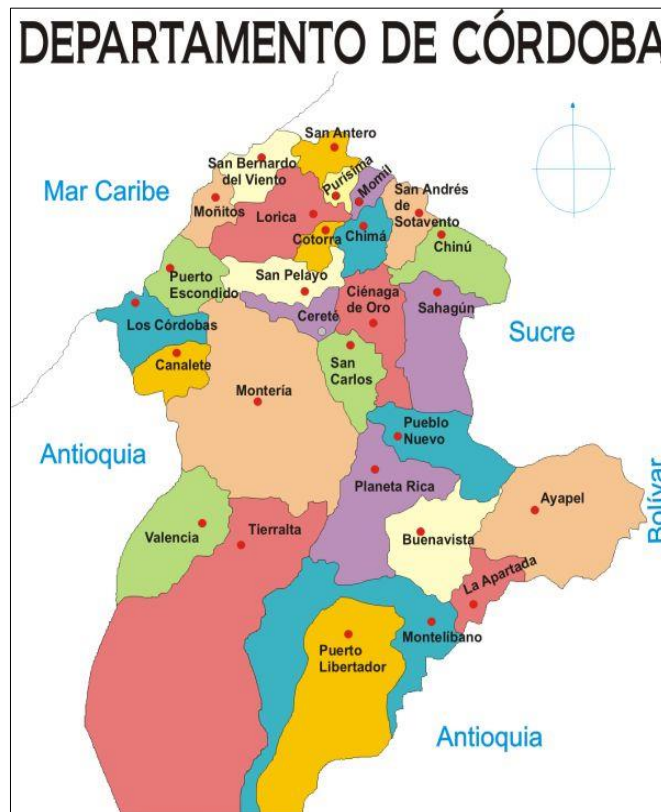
DEPARTAMENTO DE CÓRDOBA

Mar Caribe

San Antero
San Bernardo del Viento
Purísima
Momil
San Andrés de Sotavento
Moñitos
Lorica
Cotorra
Chimá
Chinú
Puerto Escondido
San Pelayo
Ciénaga de Oro
Sahagún
Los Córdobas
Cereté
Sucre
Canalete
San Carlos
Montería
Pueblo Nuevo
Antioquia
Planeta Rica
Ayapel
Bolívar
Valencia
Tierralta
Buenavista
La Apartada
Montelíbano
Puerto Libertador
Antioquia